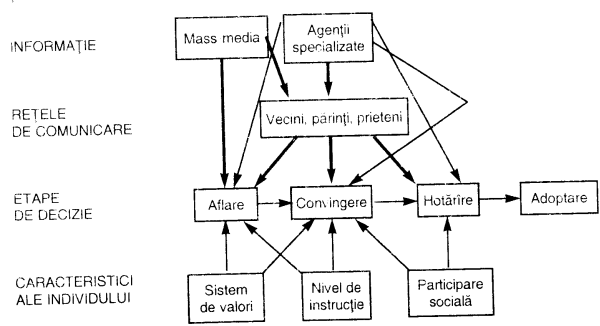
INFORMAȚIE

Mass media

Agenții specializate

REȚELE DE COMUNICARE

Vecini, părinți, prieteni

ETAPE DE DECIZIE

Aflare

Convingere

Hotărîre

Adoptare

CARACTERISTICI ALE INDIVIDULUI

Sistem de valori

Nivel de instrucție

Participare socială